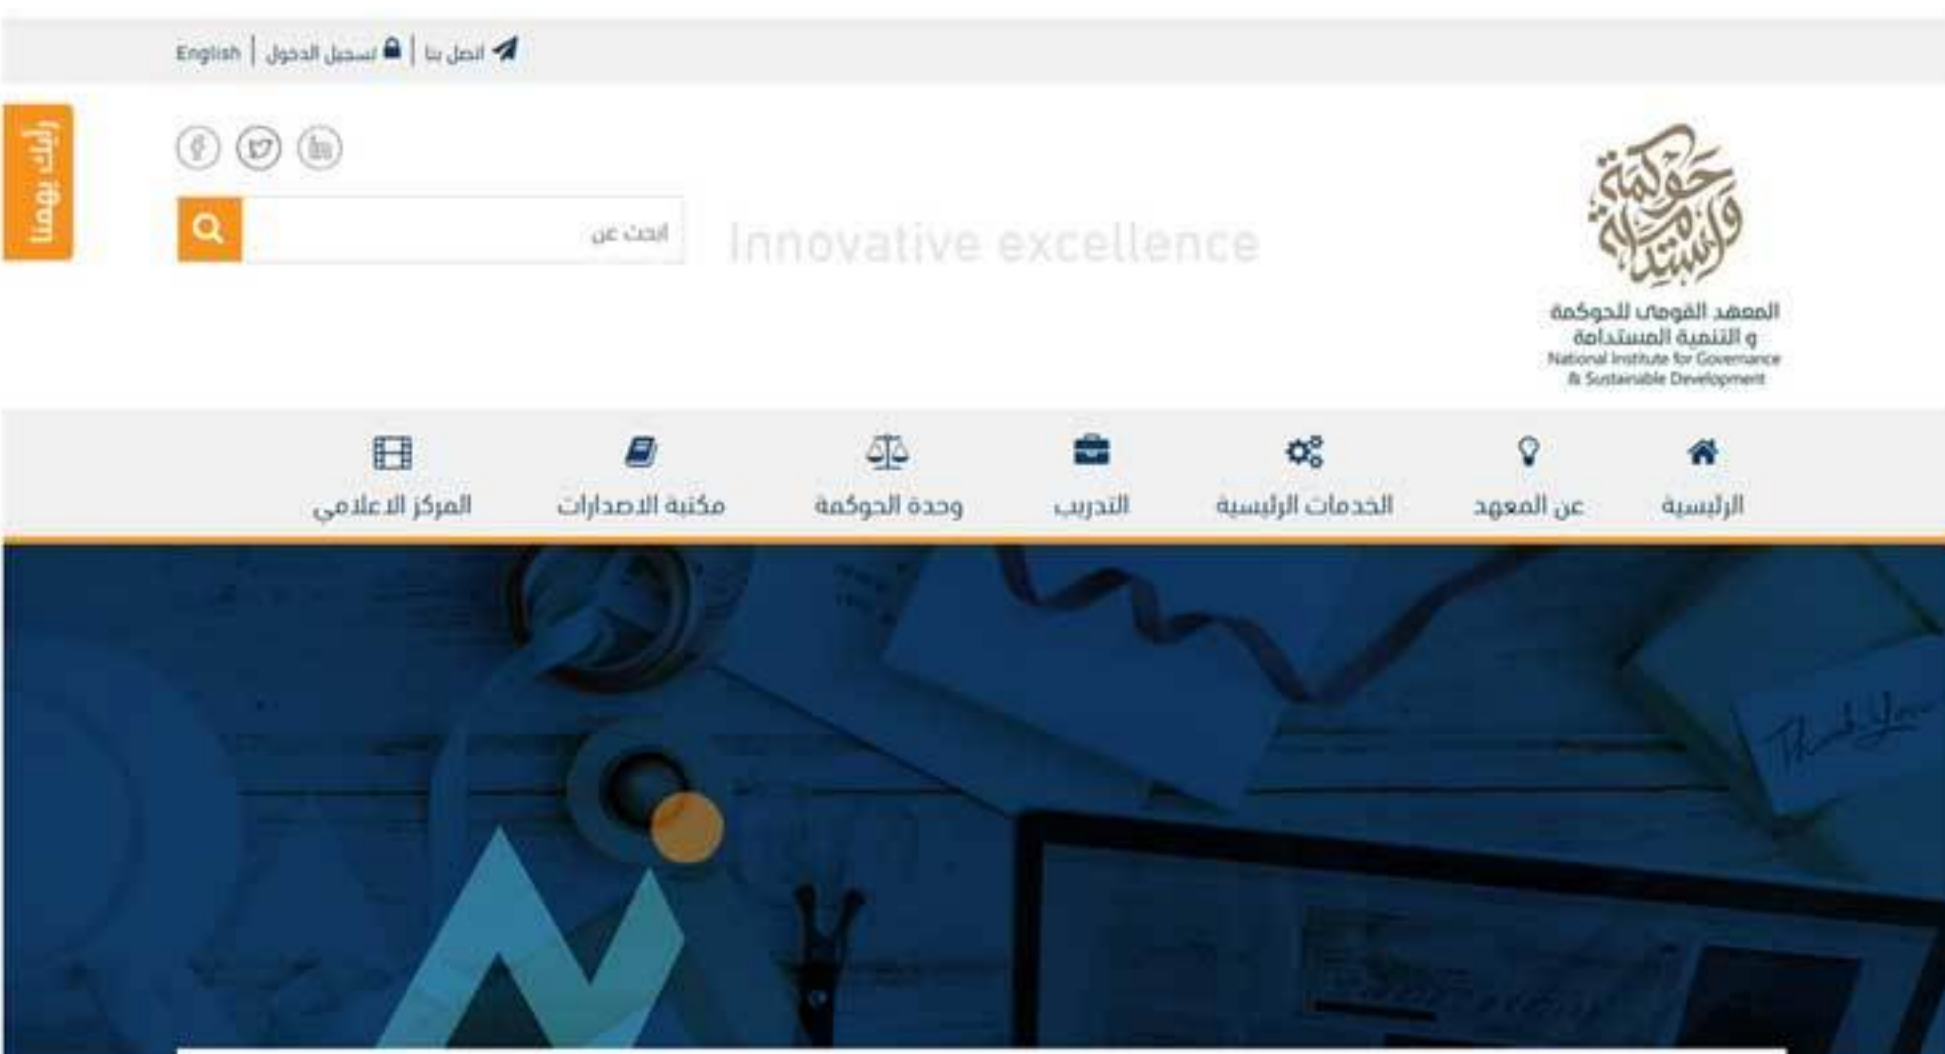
English | تسجيل الدخول | اتصل بنا

رأيك يهمنا

ابحث عن

Innovative excellence

حوكمة واستدامة

المعهد القومي للحوكمة و التنمية المستدامة
National Institute for Governance & Sustainable Development

الرئيسية
عن المعهد
الخدمات الرئيسية
التدريب
وحدة الحوكمة
مكتبة الاصدارات
المركز الاعلامي

Thank You